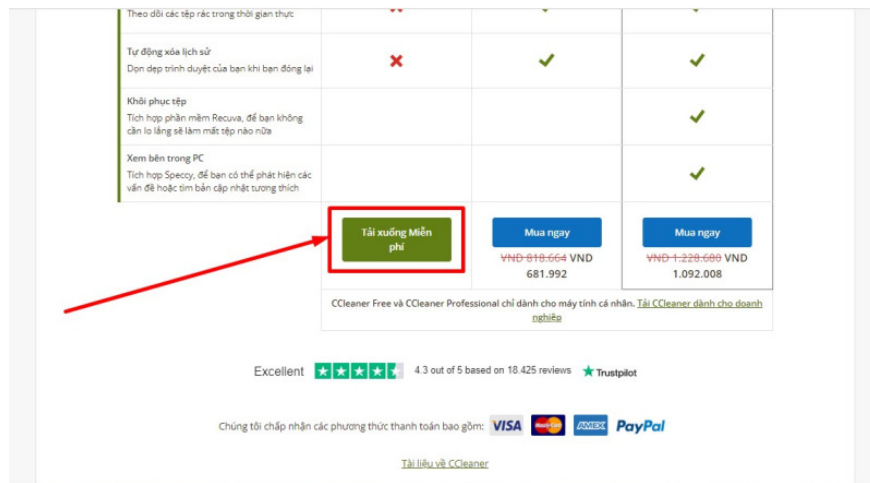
Theo dõi các tệp rác trong thời gian thực

Tự động xóa lịch sử
Dọn dẹp trình duyệt của bạn khi bạn đóng lại

Khôi phục tệp
Tích hợp phần mềm Recuva, để bạn không cần lo lắng sẽ làm mất tệp nào nữa

Xem bên trong PC
Tích hợp Speccy, để bạn có thể phát hiện các vấn đề hoặc tìm bản cập nhật tương thích

Tải xuống Miễn phí

Mua ngay
~~VND 818.664~~ VND 681.992

Mua ngay
~~VND 1.228.680~~ VND 1.092.008

CCleaner Free và CCleaner Professional chỉ dành cho máy tính cá nhân. Tải CCleaner dành cho doanh nghiệp

Excellent 4.3 out of 5 based on 18.425 reviews Trustpilot

Chúng tôi chấp nhận các phương thức thanh toán bao gồm: VISA MasterCard AMEX PayPal

Tài liệu về CCleaner